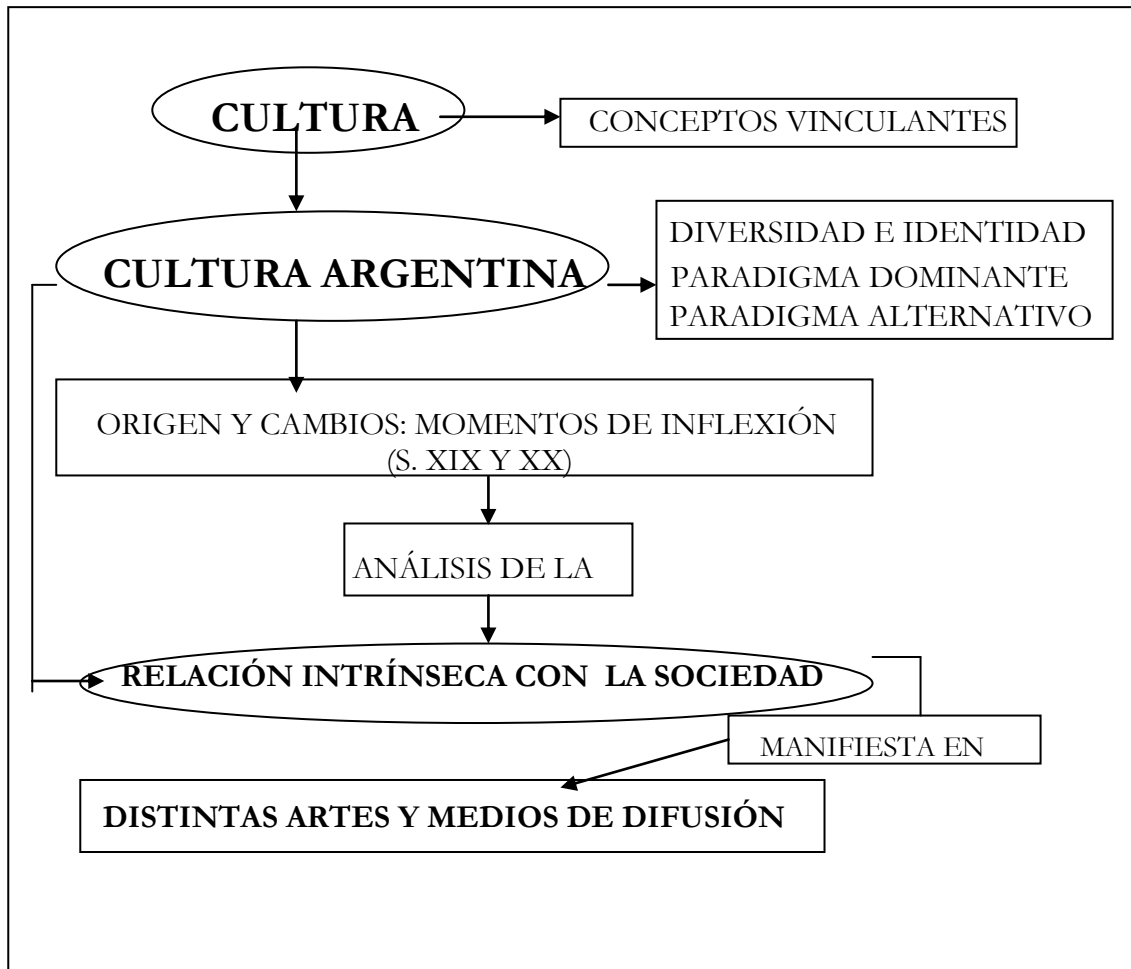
CULTURA

CONCEPTOS VINCULANTES

CULTURA ARGENTINA

DIVERSIDAD E IDENTIDAD
PARADIGMA DOMINANTE
PARADIGMA ALTERNATIVO

ORIGEN Y CAMBIOS: MOMENTOS DE INFLEXIÓN (S. XIX Y XX)

ANÁLISIS DE LA

RELACIÓN INTRÍNSECA CON LA SOCIEDAD

MANIFIESTA EN

DISTINTAS ARTES Y MEDIOS DE DIFUSIÓN